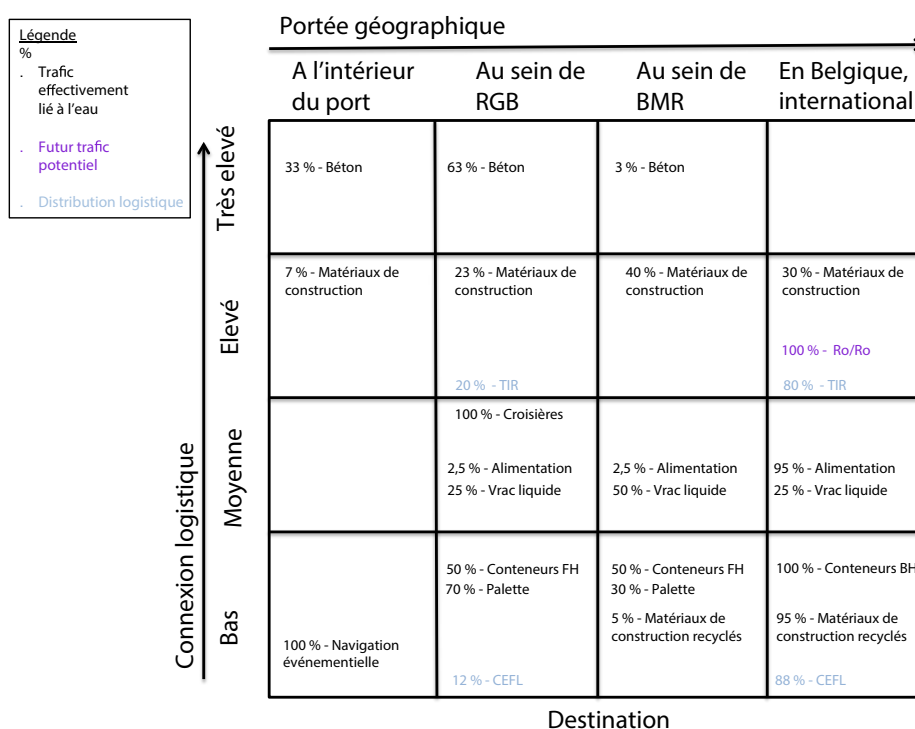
Légende
%
. Trafic effectivement lié à l'eau
. Futur trafic potentiel
. Distribution logistique

Portée géographique

Connexion logistique

| | A l'intérieur du port | Au sein de RGB | Au sein de BMR | En Belgique, international |
|---|---|---|---|---|
| Très elevé | 33 % - Béton | 63 % - Béton | 3 % - Béton | |
| Elevé | 7 % - Matériaux de construction | 23 % - Matériaux de construction 20 % - TIR | 40 % - Matériaux de construction | 30 % - Matériaux de construction 100 % - Ro/Ro 80 % - TIR |
| Moyenne | | 100 % - Croisières 2,5 % - Alimentation 25 % - Vrac liquide | 2,5 % - Alimentation 50 % - Vrac liquide | 95 % - Alimentation 25 % - Vrac liquide |
| Bas | 100 % - Navigation événementielle | 50 % - Conteneurs FH 70 % - Palette 12 % - CEFL | 50 % - Conteneurs FH 30 % - Palette 5 % - Matériaux de construction recyclés | 100 % - Conteneurs BH 95 % - Matériaux de construction recyclés 88 % - CEFL |

Destination